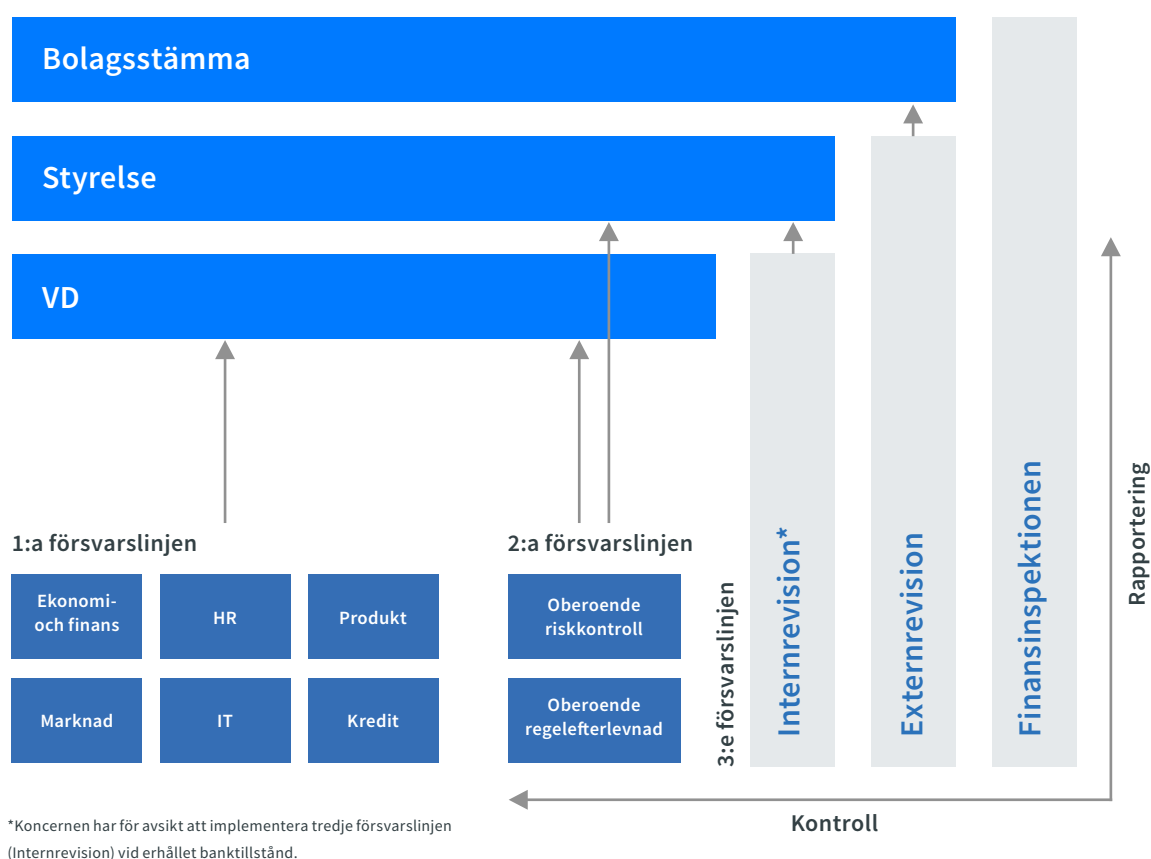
Bolagsstämma

Styrelse

VD

1:a försvarslinjen

Ekonomi- och finans

HR

Produkt

Marknad

IT

Kredit

2:a försvarslinjen

Oberoende riskkontroll

Oberoende regelefterlevnad

3:e försvarslinjen

Internrevision*

Externrevision

Finansinspektionen

Rapportering

Kontroll

*Koncernen har för avsikt att implementera tredje försvarslinjen (Internrevision) vid erhållet banktillstånd.